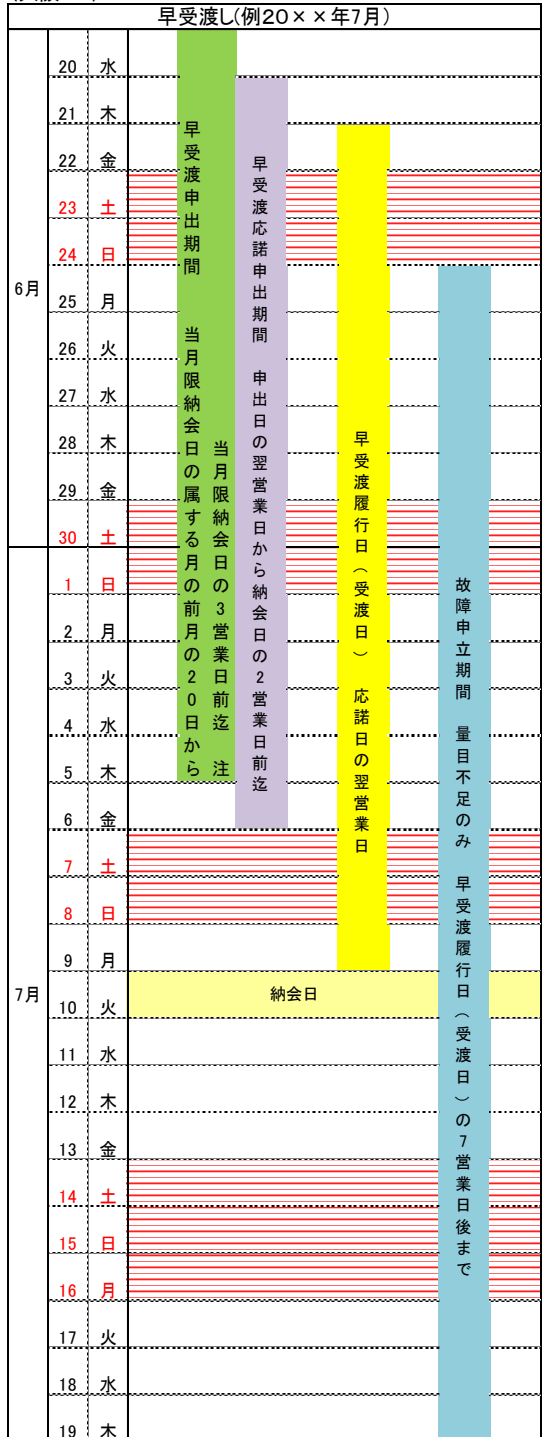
早受渡し(例20××年7月)

| | | | |
|---|---|---|---|
| 6月 | 20 | 水 | |
| | 21 | 木 | |
| | 22 | 金 | |
| | 23 | 土 | |
| | 24 | 日 | |
| | 25 | 月 | |
| | 26 | 火 | |
| | 27 | 水 | |
| | 28 | 木 | |
| | 29 | 金 | |
| | 30 | 土 | |
| 7月 | 1 | 日 | |
| | 2 | 月 | |
| | 3 | 火 | |
| | 4 | 水 | |
| | 5 | 木 | |
| | 6 | 金 | |
| | 7 | 土 | |
| | 8 | 日 | |
| | 9 | 月 | |
| | 10 | 火 | 納会日 |
| | 11 | 水 | |
| | 12 | 木 | |
| | 13 | 金 | |
| | 14 | 土 | |
| | 15 | 日 | |
| | 16 | 月 | |
| | 17 | 火 | |
| | 18 | 水 | |
| | 19 | 木 | |

早受渡申出期間 当月限納会日の属する月の前月の20日から 当月限納会日の3営業日前迄 注

早受渡応諾申出期間 申出日の翌営業日から納会日の2営業日前迄

早受渡履行日(受渡日) 応諾日の翌営業日

故障申立期間 量目不足のみ 早受渡履行日(受渡日)の7営業日後まで